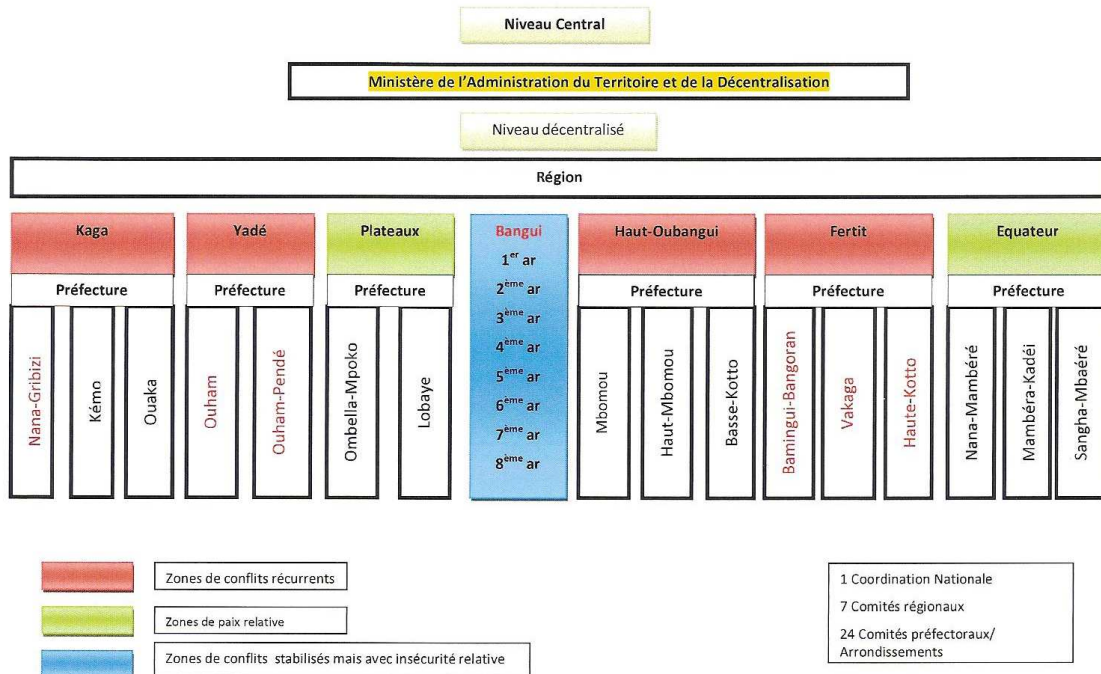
Niveau Central

Ministère de l'Administration du Territoire et de la Décentralisation

Niveau décentralisé

Région

Kaga

Préfecture

Nana-Gribizi

Kémo

Ouaka

Yadé

Préfecture

Ouham

Ouham-Pendé

Plateaux

Préfecture

Ombella-Mpoko

Lobaye

Bangui

$1^{er}$ ar

$2^{ème}$ ar

$3^{ème}$ ar

$4^{ème}$ ar

$5^{ème}$ ar

$6^{ème}$ ar

$7^{ème}$ ar

$8^{ème}$ ar

Haut-Oubangui

Préfecture

Mbomou

Haut-Mbomou

Basse-Kotto

Fertit

Préfecture

Bamingui-Bangoran

Vakaga

Haute-Kotto

Equateur

Préfecture

Nana-Mambéré

Mambéra-Kadéi

Sangha-Mbaéré

Zones de conflits récurrents

Zones de paix relative

Zones de conflits stabilisés mais avec insécurité relative

1 Coordination Nationale

7 Comités régionaux

24 Comités préfectoraux/ Arrondissements